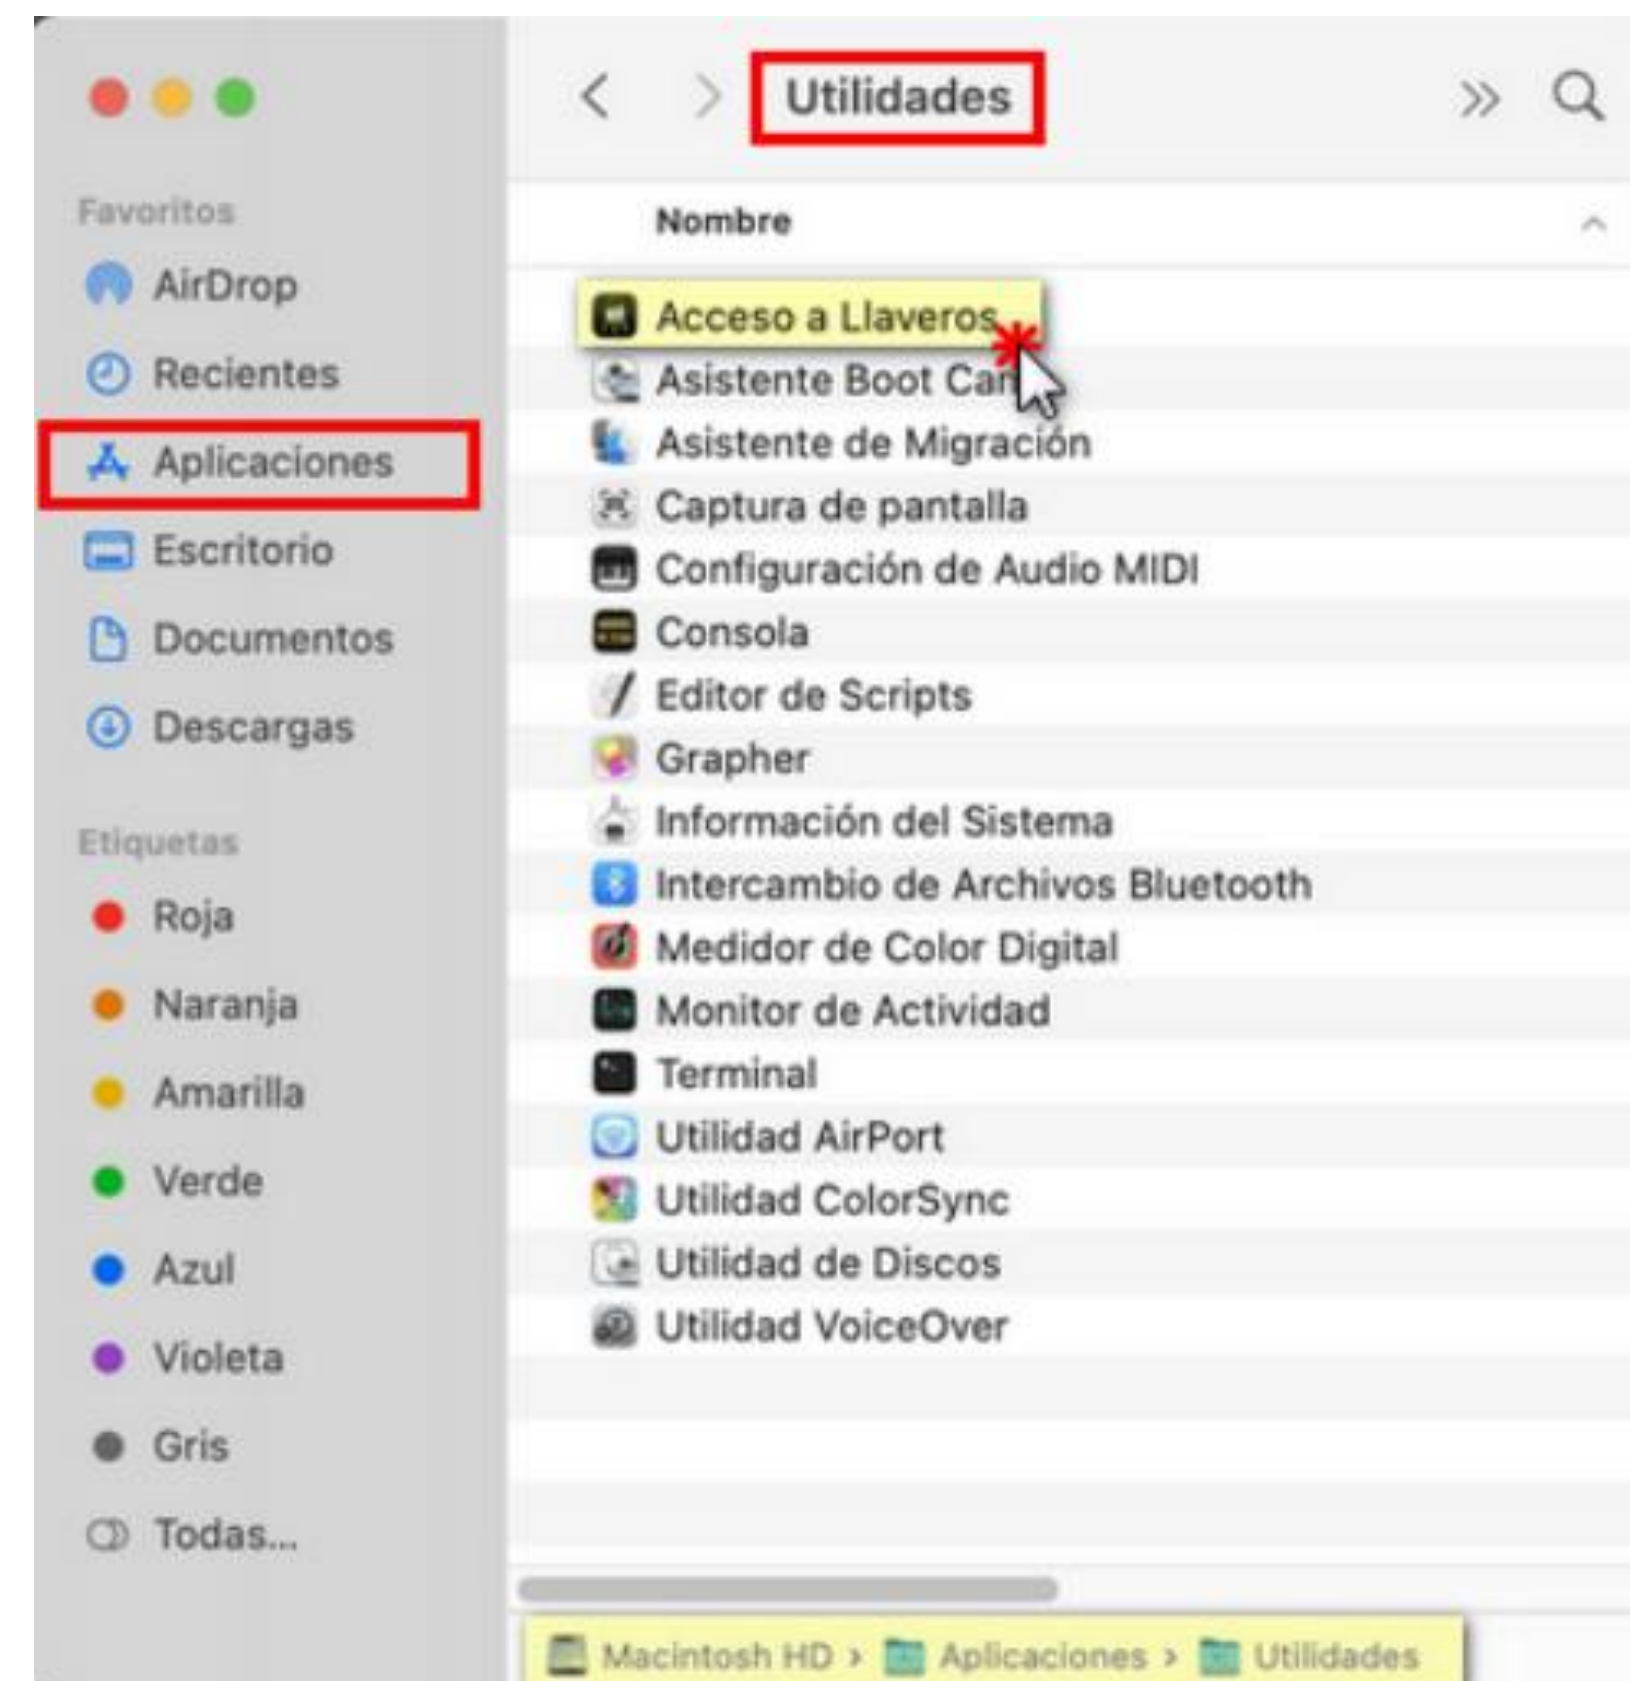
Utilidades

Favoritos
AirDrop
Recientes
Aplicaciones
Escritorio
Documentos
Descargas

Etiquetas
Roja
Naranja
Amarilla
Verde
Azul
Violeta
Gris
Todas...

Nombre

Acceso a Llaveros
Asistente Boot Ca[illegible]
Asistente de Migración
Captura de pantalla
Configuración de Audio MIDI
Consola
Editor de Scripts
Grapher
Información del Sistema
Intercambio de Archivos Bluetooth
Medidor de Color Digital
Monitor de Actividad
Terminal
Utilidad AirPort
Utilidad ColorSync
Utilidad de Discos
Utilidad VoiceOver

Macintosh HD › Aplicaciones › Utilidades